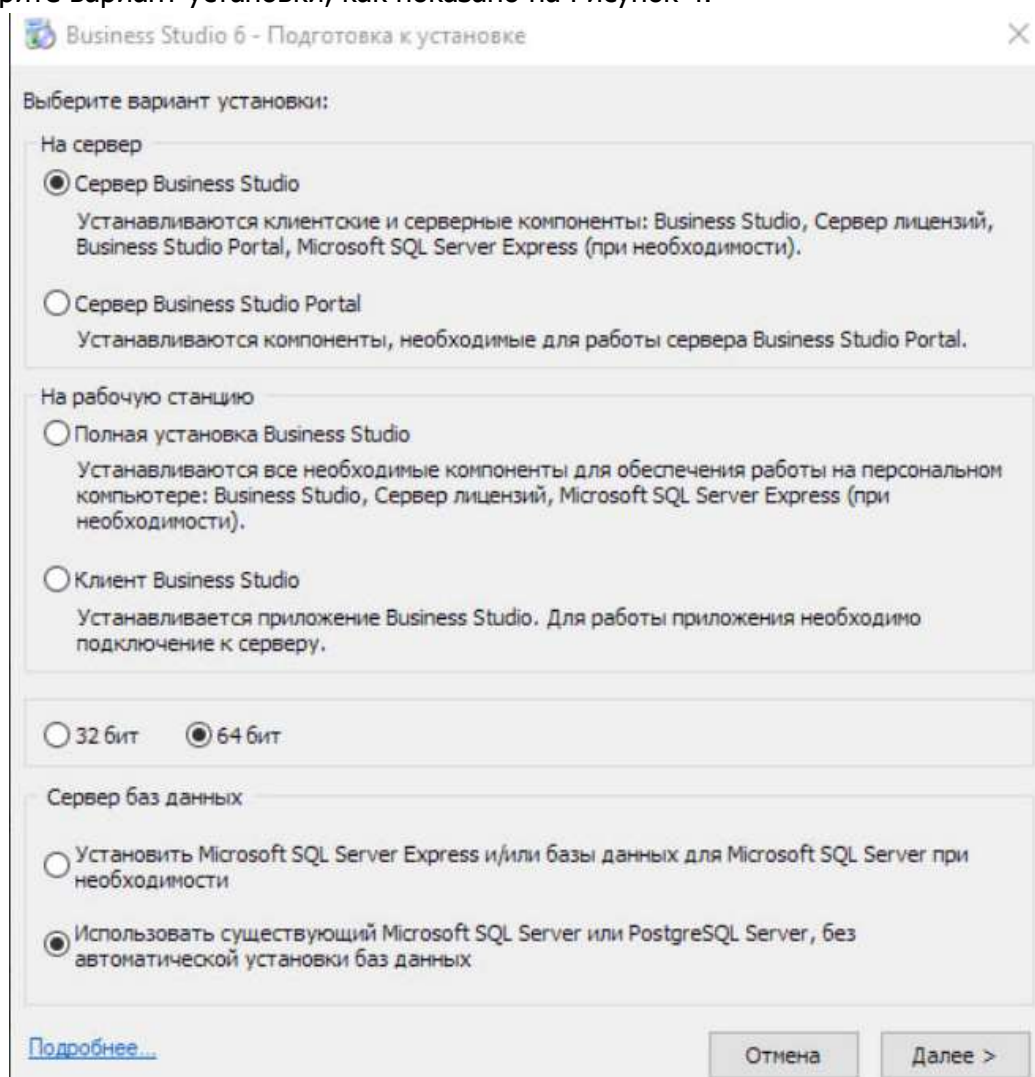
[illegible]рите вариант установки, как показано на Рисунок 4.

Business Studio 6 - Подготовка к установке

×

Выберите вариант установки:

На сервер

Сервер Business Studio

Устанавливаются клиентские и серверные компоненты: Business Studio, Сервер лицензий, Business Studio Portal, Microsoft SQL Server Express (при необходимости).

Сервер Business Studio Portal

Устанавливаются компоненты, необходимые для работы сервера Business Studio Portal.

На рабочую станцию

Полная установка Business Studio

Устанавливаются все необходимые компоненты для обеспечения работы на персональном компьютере: Business Studio, Сервер лицензий, Microsoft SQL Server Express (при необходимости).

Клиент Business Studio

Устанавливается приложение Business Studio. Для работы приложения необходимо подключение к серверу.

32 бит

64 бит

Сервер баз данных

Установить Microsoft SQL Server Express и/или базы данных для Microsoft SQL Server при необходимости

Использовать существующий Microsoft SQL Server или PostgreSQL Server, без автоматической установки баз данных

Подробнее...

Отмена

Далее >